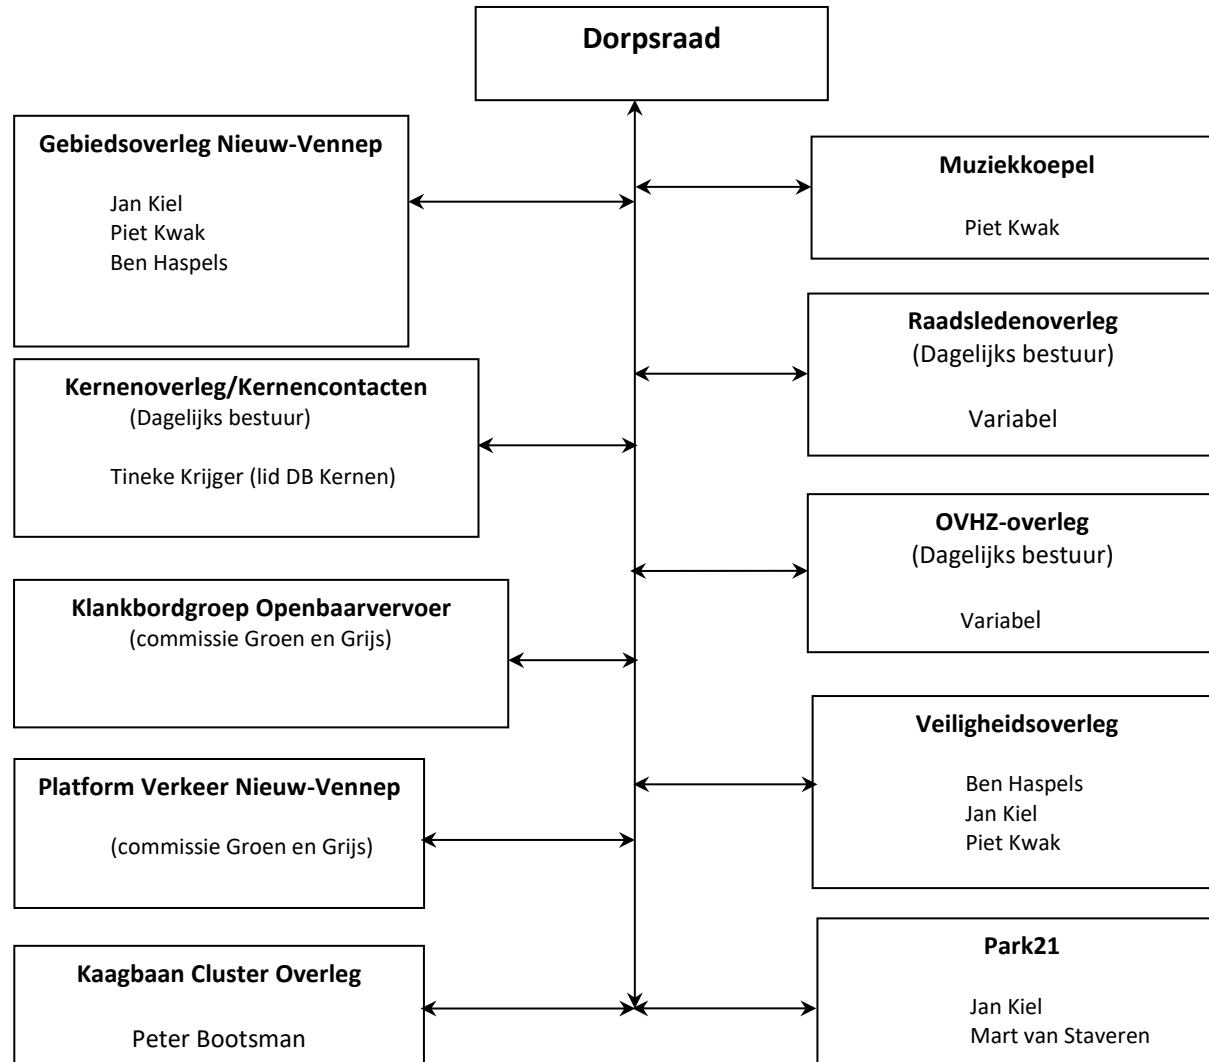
Dorpsraad

Gebiedsoverleg Nieuw-Vennep

Jan Kiel
Piet Kwak
Ben Haspels

Kernenoverleg/Kernencontacten
(Dagelijks bestuur)

Tineke Krijger (lid DB Kernen)

Klankbordgroep Openbaarvervoer
(commissie Groen en Grijs)

Platform Verkeer Nieuw-Vennep

(commissie Groen en Grijs)

Kaagbaan Cluster Overleg

Peter Bootsman

Muziekkoepel

Piet Kwak

Raadsledenoverleg
(Dagelijks bestuur)

Variabel

OVHZ-overleg
(Dagelijks bestuur)

Variabel

Veiligheidsoverleg

Ben Haspels
Jan Kiel
Piet Kwak

Park21

Jan Kiel
Mart van Staveren